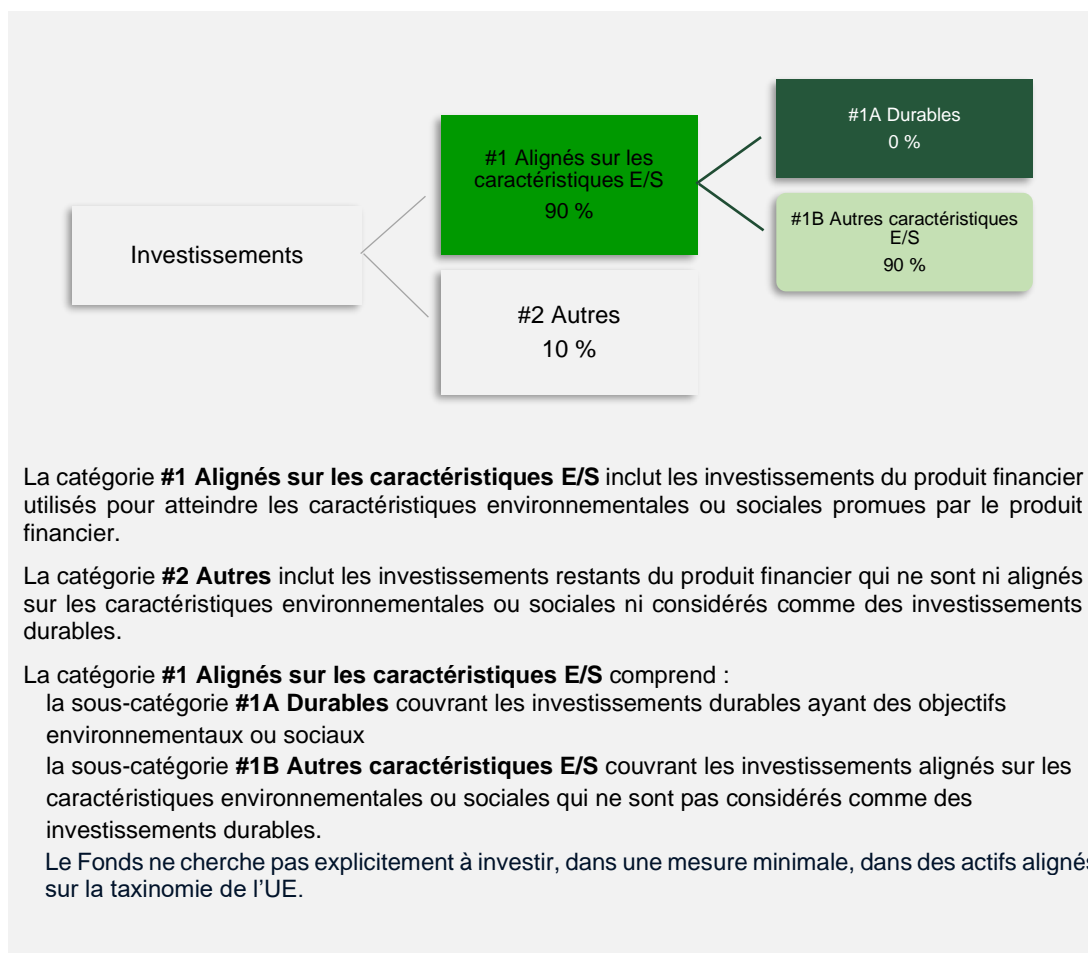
Investissements

#1 Alignés sur les caractéristiques E/S
90 %

#2 Autres
10 %

#1A Durables
0 %

#1B Autres caractéristiques E/S
90 %

La catégorie **#1 Alignés sur les caractéristiques E/S** inclut les investissements du produit financier utilisés pour atteindre les caractéristiques environnementales ou sociales promues par le produit financier.

La catégorie **#2 Autres** inclut les investissements restants du produit financier qui ne sont ni alignés sur les caractéristiques environnementales ou sociales ni considérés comme des investissements durables.

La catégorie **#1 Alignés sur les caractéristiques E/S** comprend :

la sous-catégorie **#1A Durables** couvrant les investissements durables ayant des objectifs environnementaux ou sociaux

la sous-catégorie **#1B Autres caractéristiques E/S** couvrant les investissements alignés sur les caractéristiques environnementales ou sociales qui ne sont pas considérés comme des investissements durables.

Le Fonds ne cherche pas explicitement à investir, dans une mesure minimale, dans des actifs alignés sur la taxinomie de l'UE.